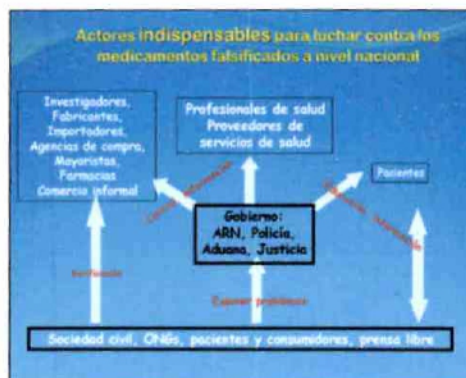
Actores indispensables para luchar contra los medicamentos falsificados a nivel nacional

Investigadores, Fabricantes, Importadores, Agencias de compra, Mayoristas, Farmacias Comercio informal

Profesionales de salud Proveedores de servicios de salud

Pacientes

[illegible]

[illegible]

Gobierno: ARN, Policía, Aduana, Justicia

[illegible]

Exponer problemas

Sociedad civil, ONGs, pacientes y consumidores, prensa libre